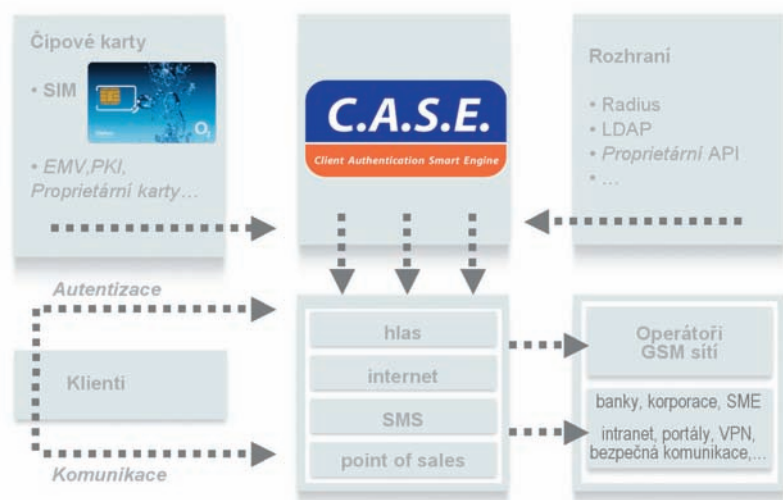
Čipové karty

• SIM

O2

• EMV,PKI, Proprietární karty…

C.A.S.E.

Client Authentication Smart Engine

Rozhraní

• Radius
• LDAP
• Proprietární API
• …

Autentizace

Klienti

Komunikace

hlas

internet

SMS

point of sales

Operátoři GSM sítí

banky, korporace, SME

intranet, portály, VPN, bezpečná komunikace,…